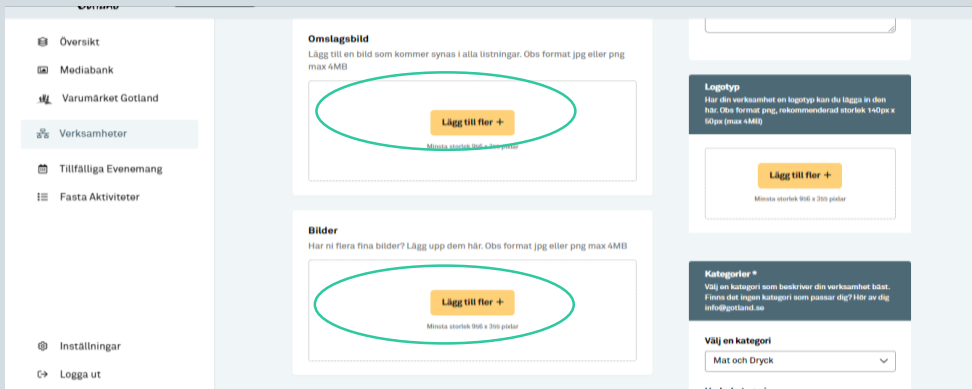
Översikt
Mediabank
Varumärket Gotland
Verksamheter
Tillfälliga Evenemang
Fasta Aktiviteter
Inställningar
Logga ut

Omslagsbild
Lägg till en bild som kommer synas i alla listningar. Obs format jpg eller png max 4MB
Lägg till fler +
Minsta storlek 956 x 356 pixlar

Bilder
Har ni flera fina bilder? Lägg upp dem här. Obs format jpg eller png max 4MB
Lägg till fler +
Minsta storlek 956 x 356 pixlar

Logotyp
Har din verksamhet en logotyp kan du lägga in den här. Obs format png, rekommenderad storlek 140px x 50px (max 4MB)
Lägg till fler +
Minsta storlek 956 x 356 pixlar

Kategorier *
Välj en kategori som beskriver din verksamhet bäst. Finns det ingen kategori som passar dig? Hör av dig info@gotland.se
Välj en kategori
Mat och Dryck